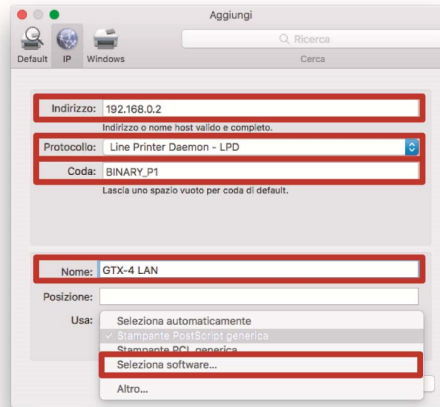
Aggiungi

Default IP Windows

Ricerca

Cerca

Indirizzo: 192.168.0.2

Indirizzo o nome host valido e completo.

Protocollo: Line Printer Daemon - LPD

Coda: BINARY_P1

Lascia uno spazio vuoto per coda di default.

Nome: GTX-4 LAN

Posizione:

Usa: Seleziona automaticamente

✓ Stampante PostScript generica

Stampante PCL generica

Seleziona software...

Altro...